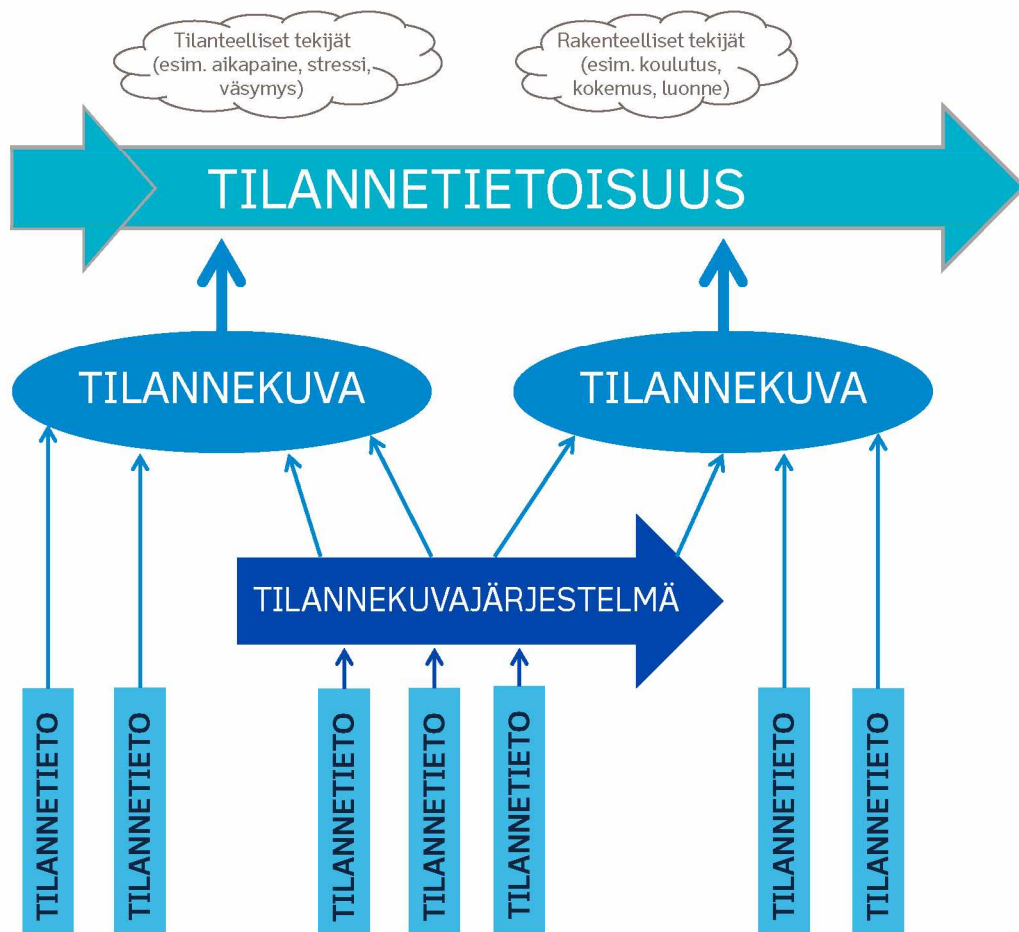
Tilanteelliset tekijät (esim. aikapaine, stressi, väsymys)

Rakenteelliset tekijät (esim. koulutus, kokemus, luonne)

TILANNETIETOISUUS

TILANNEKUVA

TILANNEKUVA

TILANNEKUVAJÄRJESTELMÄ

TILANNETIETO

TILANNETIETO

TILANNETIETO

TILANNETIETO

TILANNETIETO

TILANNETIETO

TILANNETIETO